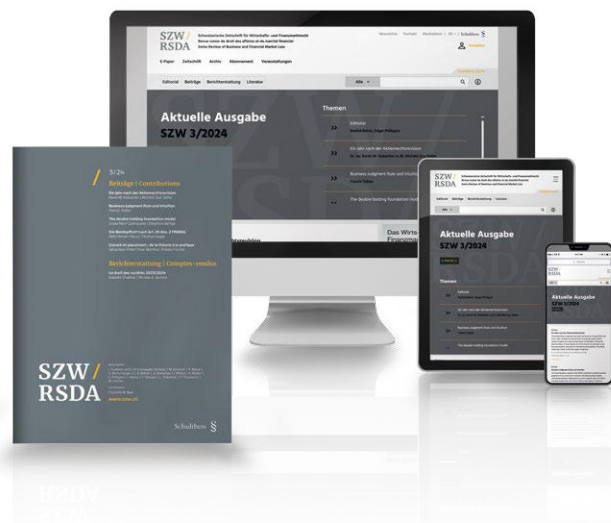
SZW/
RSDA
Schweizerische Zeitschrift für Wirtschafts- und Finanzmarktrecht
Revue suisse de droit des affaires et du marché financier
Swiss Review of Business and Financial Market Law

Newsletter Kontakt Warenkorb DE Schulthess

E-Paper Zeitschrift Archiv Abonnement Veranstaltungen

Editorial Beiträge Berichterstattung Literatur

Alle

Aktuelle Ausgabe
SZW 3/2024

Themen

Editorial

Ein Jahr nach der Aktienrechtsrevision

Business Judgment Rule und Intuition

The double funding foundation model

Das Wirts Finanzma

3/24

Beiträge | Contributions

Berichterstattung | Comptes-rendus

SZW/
RSDA

Schulthess

SZW/
RSDA

Aktuelle Ausgabe
SZW 3/2024

Themen

Editorial

Ein Jahr nach der Aktienrechtsrevision

Business Judgment Rule und Intuition

The double funding foundation model

SZW/
RSDA

Aktuelle Ausgabe
SZW 3/2024